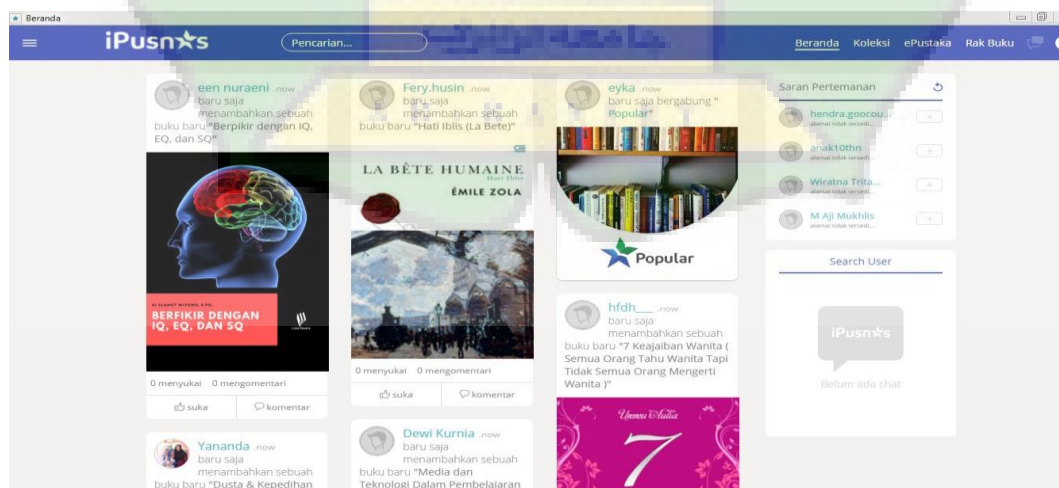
Beranda

iPusnas

Pencarian...

Beranda Koleksi ePustaka Rak Buku

een nuraeni .now
baru saja menambahkan sebuah buku baru "Berpikir dengan IQ, EQ, dan SQ"

BERFIKIR DENGAN IQ, EQ, DAN SQ

0 menyukai 0 mengomentari

suka komentar

Yananda .now
baru saja menambahkan sebuah buku baru "Dusta & Kepedihan

Fery.husin .now
baru saja menambahkan sebuah buku baru "Hati Iblis (La Bete)"

LA BÊTE HUMAINE
Hati Iblis
ÉMILE ZOLA

0 menyukai 0 mengomentari

suka komentar

Dewi Kurnia .now
baru saja menambahkan sebuah buku baru "Media dan Teknologi Dalam Pembelajaran

eyka .now
baru saja bergabung "Popular"

Popular

hfdh___ .now
baru saja menambahkan sebuah buku baru "7 Keajaiban Wanita ( Semua Orang Tahu Wanita Tapi Tidak Semua Orang Mengerti Wanita )"

Ummu Aulia
7

Saran Pertemanan

hendra.goocou...
alamat tidak tersedi...

anak10thn
alamat tidak tersedi...

Wiratna Trita...
alamat tidak tersedi...

M Aji Mukhlis
alamat tidak tersedi...

Search User

iPusnas

Belum ada chat